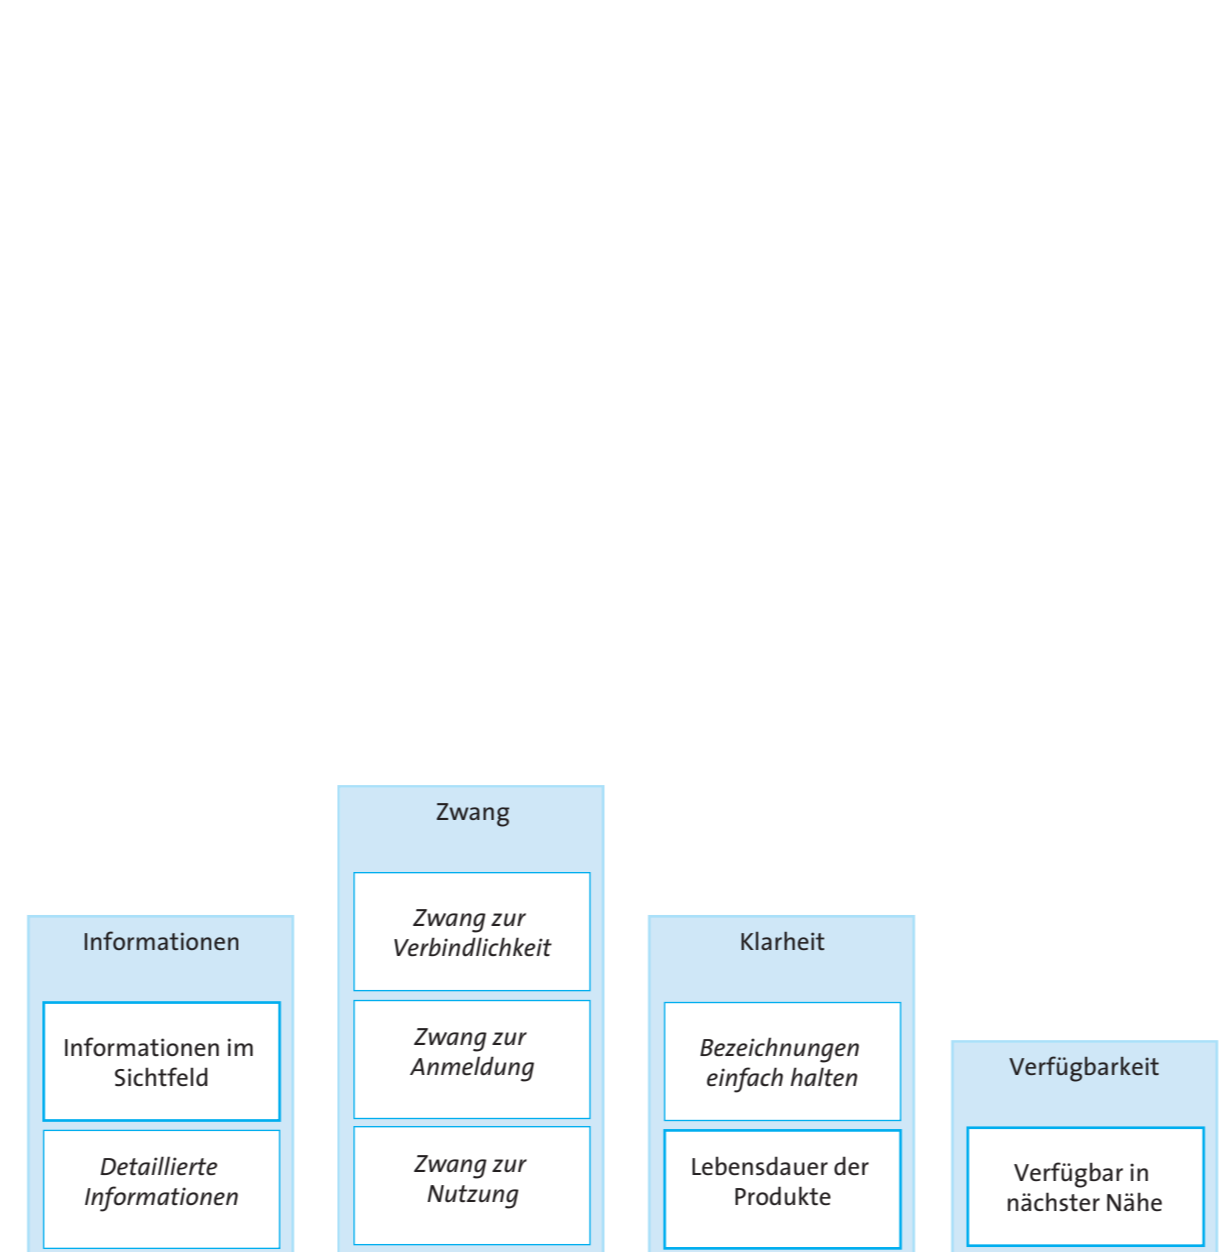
Informationen

Informationen im Sichtfeld

*Detaillierte Informationen*

Zwang

*Zwang zur Verbindlichkeit*

*Zwang zur Anmeldung*

*Zwang zur Nutzung*

Klarheit

*Bezeichnungen einfach halten*

Lebensdauer der Produkte

Verfügbarkeit

Verfügbar in nächster Nähe